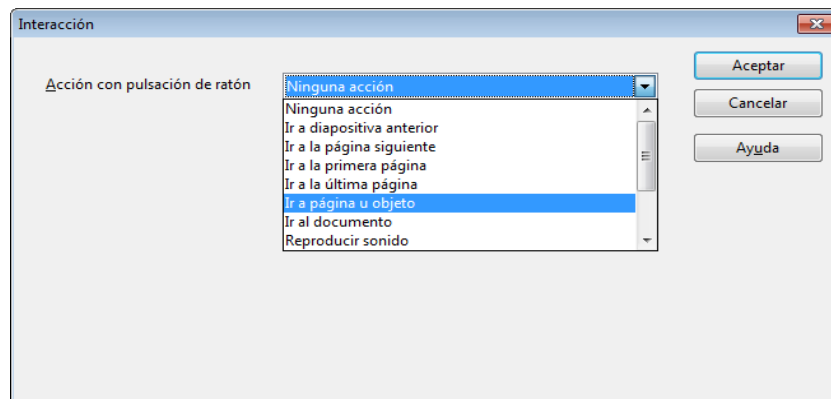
Interacción

Acción con pulsación de ratón

Ninguna acción

Ninguna acción
Ir a diapositiva anterior
Ir a la página siguiente
Ir a la primera página
Ir a la última página
Ir a página u objeto
Ir al documento
Reproducir sonido

Aceptar
Cancelar
Ayuda